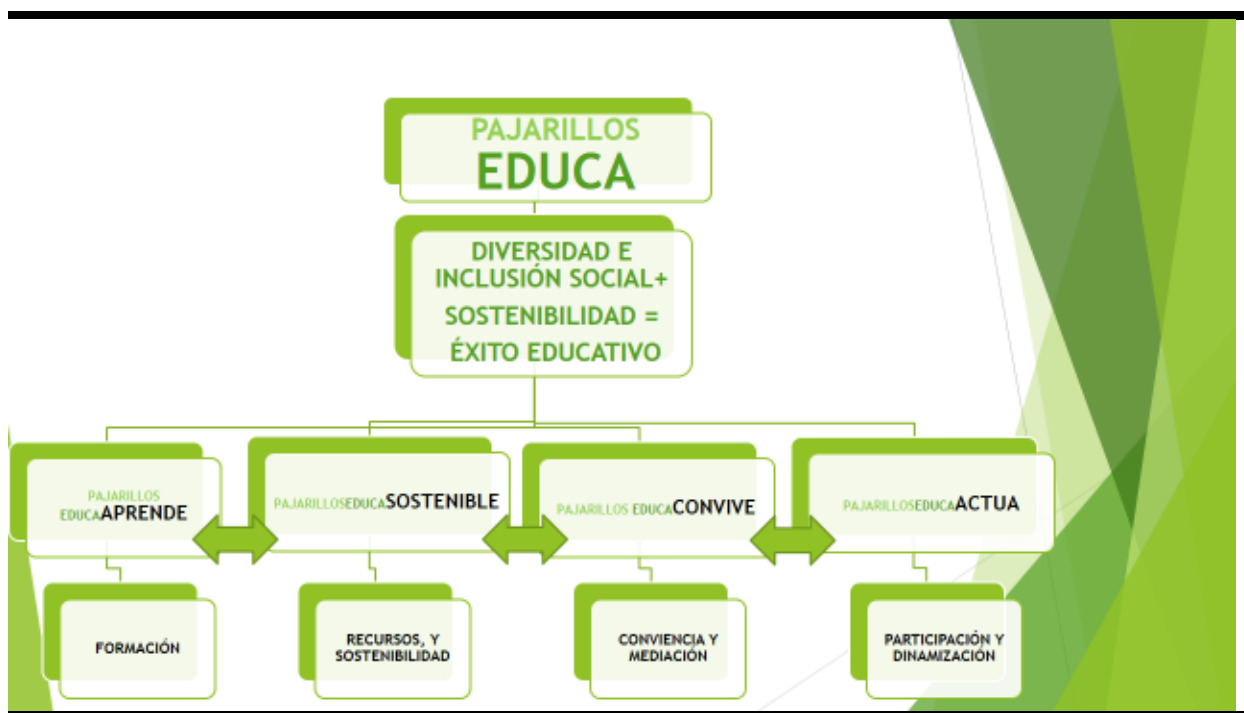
PAJARILLOS
EDUCA

DIVERSIDAD E INCLUSIÓN SOCIAL+ SOSTENIBILIDAD = ÉXITO EDUCATIVO

PAJARILLOS EDUCAAPRENDE

PAJARILLOSEDUCASOSTENIBLE

PAJARILLOS EDUCACONVIVE

PAJARILLOSEDUCAACTUA

FORMACIÓN

RECURSOS, Y SOSTENIBILIDAD

CONVIENCIA Y MEDIACIÓN

PARTICIPACIÓN Y DINAMIZACIÓN